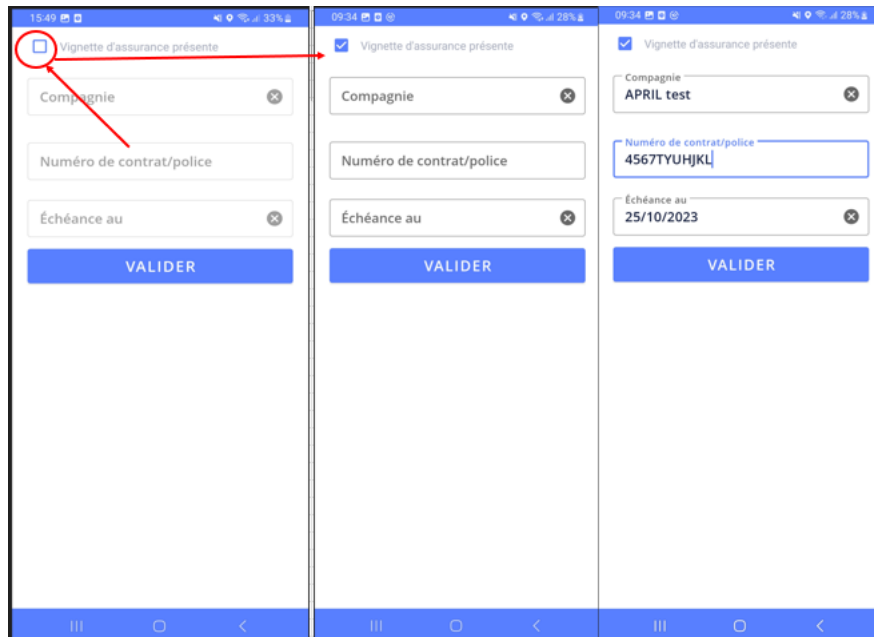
15:49 33%
Vignette d'assurance présente
Compagnie
Numéro de contrat/police
Échéance au
VALIDER

09:34 28%
Vignette d'assurance présente
Compagnie
Numéro de contrat/police
Échéance au
VALIDER

09:34 28%
Vignette d'assurance présente
Compagnie
APRIL test
Numéro de contrat/police
4567TYUHJKL
Échéance au
25/10/2023
VALIDER